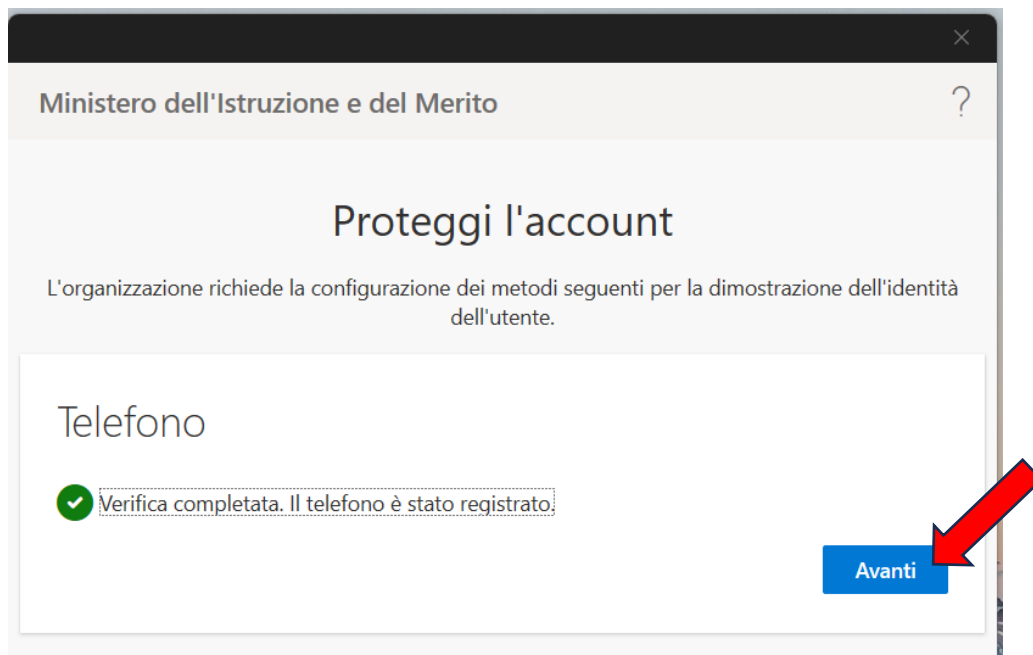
×

Ministero dell'Istruzione e del Merito

?

Proteggi l'account

L'organizzazione richiede la configurazione dei metodi seguenti per la dimostrazione dell'identità dell'utente.

Telefono

Verifica completata. Il telefono è stato registrato.

Avanti